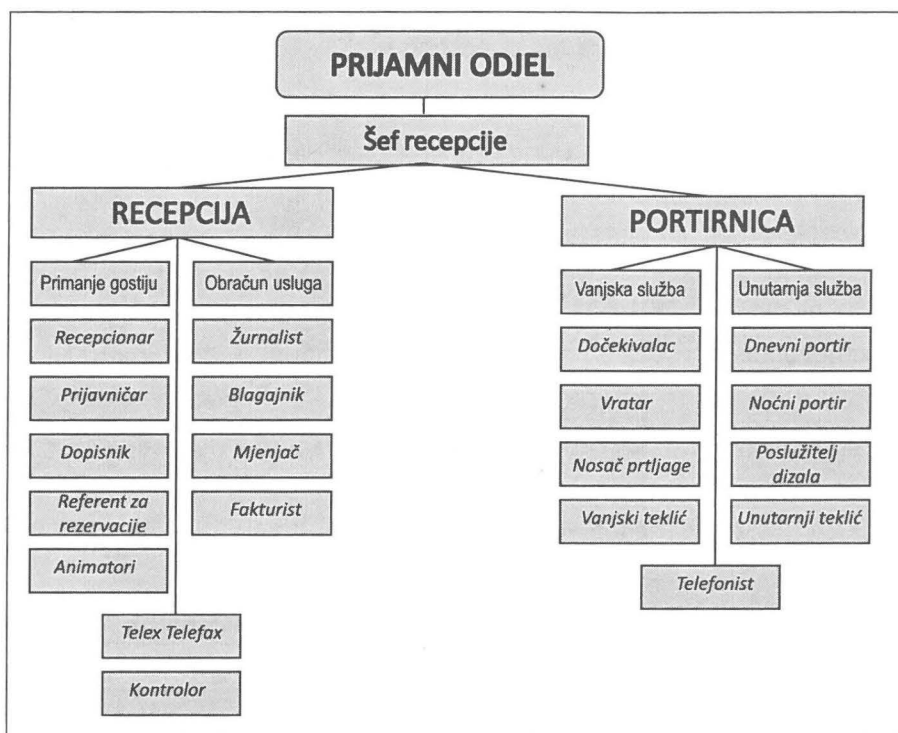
PRIJAMNI ODJEL

Šef recepcije

RECEPCIJA

Primanje gostiju

Recepcionar

Prijavničar

Dopisnik

Referent za rezervacije

Animatori

Obračun usluga

Žurnalist

Blagajnik

Mjenjač

Fakturist

Telex Telefax

Kontrolor

PORTIRNICA

Vanjska služba

Dočekivalac

Vratar

Nosač prtljage

Vanjski teklić

Unutamja služba

Dnevni portir

Noćni portir

Poslužitelj dizala

Unutarnji teklić

Telefonist